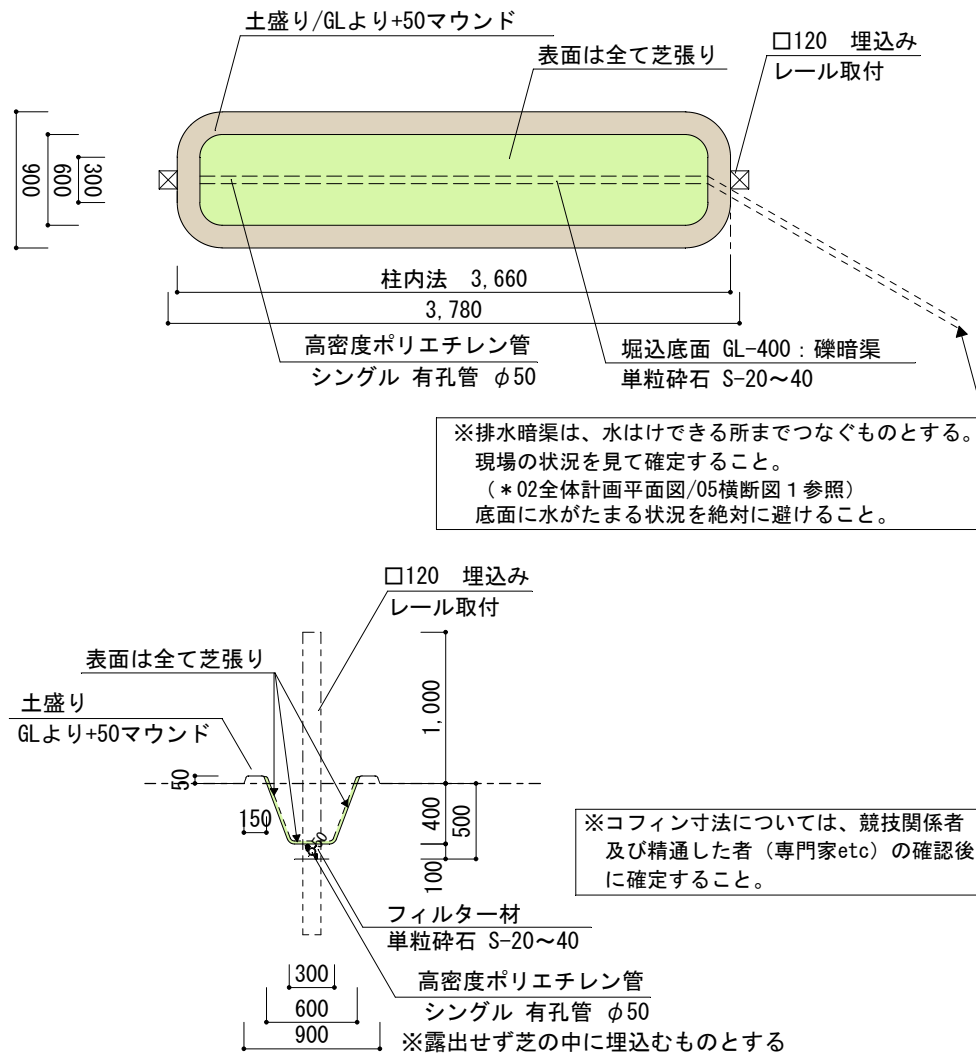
土盛り/GLより+50マウンド

表面は全て芝張り

□120　埋込み
レール取付

900
600
300

柱内法　3,660
3,780

高密度ポリエチレン管
シングル 有孔管 φ50

堀込底面 GL-400：礫暗渠
単粒砕石 S-20〜40

※排水暗渠は、水はけできる所までつなぐものとする。
現場の状況を見て確定すること。
（＊02全体計画平面図/05横断図１参照）
底面に水がたまる状況を絶対に避けること。

□120　埋込み
レール取付

表面は全て芝張り

土盛り
GLより+50マウンド

1,000
50
150
400
500
100
50

※コフィン寸法については、競技関係者及び精通した者（専門家etc）の確認後に確定すること。

フィルター材
単粒砕石 S-20〜40

高密度ポリエチレン管
シングル 有孔管 φ50
※露出せず芝の中に埋込むものとする

300
600
900